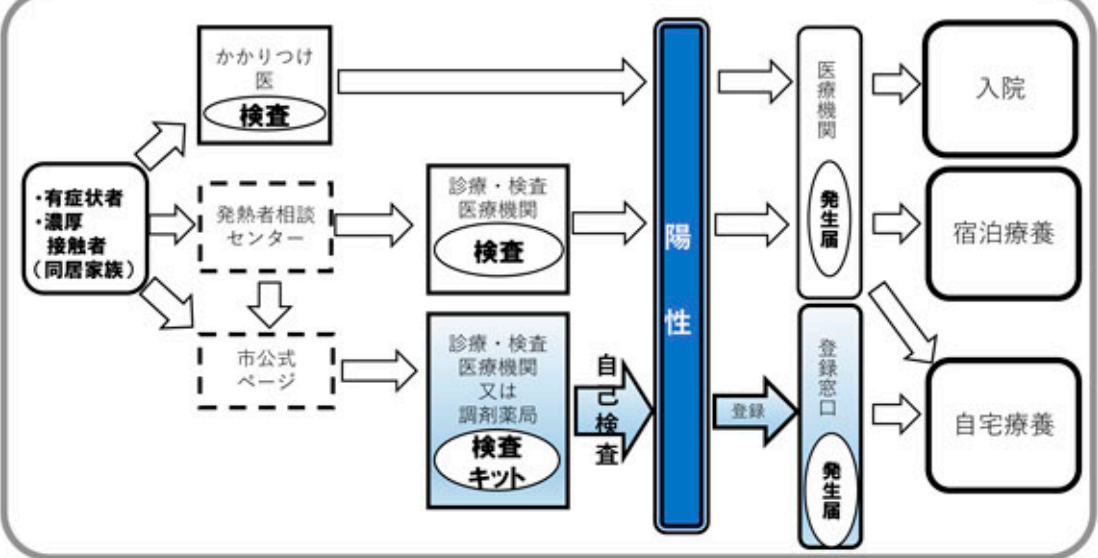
・有症状者
・濃厚接触者
（同居家族）

かかりつけ医
検査

発熱者相談センター

市公式ページ

診療・検査医療機関
検査

診療・検査医療機関又は調剤薬局
検査キット

自己検査

陽性

医療機関
発生届

登録

登録窓口
発生届

入院

宿泊療養

自宅療養